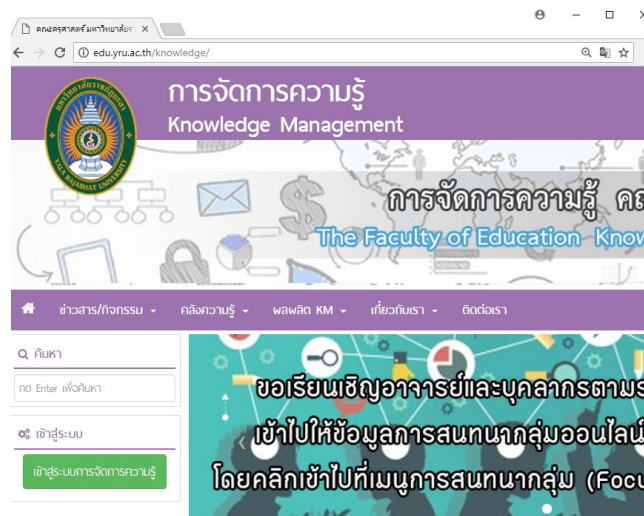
คณะครุศาสตร์ มหาวิทยาลัยร ×

edu.yru.ac.th/knowledge/

การจัดการความรู้
Knowledge Management

YALA RAJABHAT UNIVERSITY

การจัดการความรู้ คณ
The Faculty of Education Know

ข่าวสาร/กิจกรรม คลังความรู้ ผลผลิต KM เกี่ยวกับเรา ติดต่อเรา

ค้นหา
กด Enter เพื่อค้นหา

เข้าสู่ระบบ
เข้าสู่ระบบการจัดการความรู้

ขอเรียนเชิญอาจารย์และบุคลากรตามร
เข้าไปให้ข้อมูลการสนทนากลุ่มออนไลน์
โดยคลิกเข้าไปที่เมนูการสนทนากลุ่ม (Focu